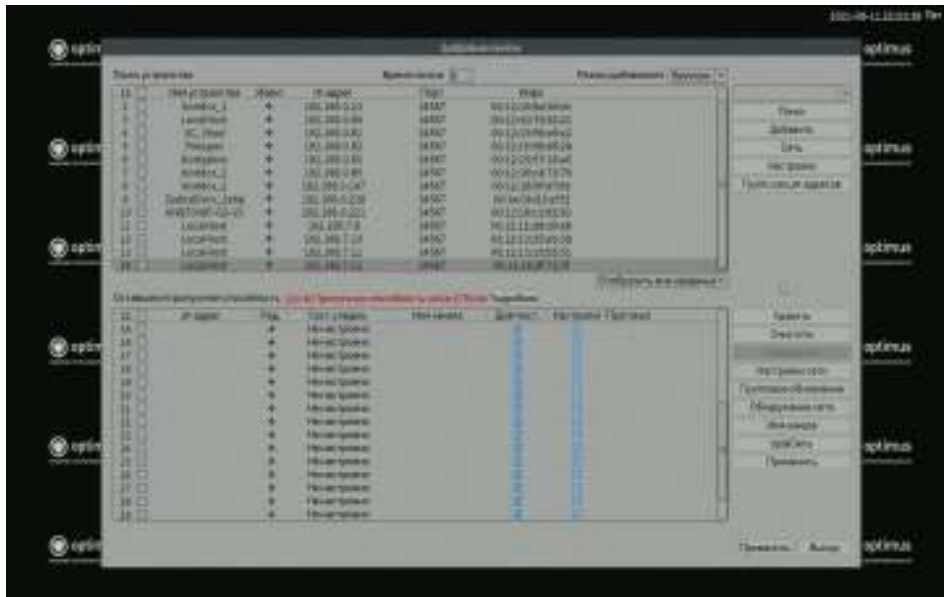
2021-08-11 22:03:38 Пт

optimus

optimus

optimus

optimus

optimus

optimus

optimus

optimus

optimus

optimus

optimus

optimus

Добавить камеру

Поиск устройства

Время поиска

Режим добавления

Имя устройства

IP адрес

Порт

Инфо

Поиск

Добавить

Сеть

Настройки

Поиск сети IP адресов

Отобразить все каналы

Осталось пропускной способности

Удалить

Очистить

Настройка сети

Обновление

Обнаружение сети

Информация

IP адрес

Состояние

Имя канала

Не настроено

Применить

Выход